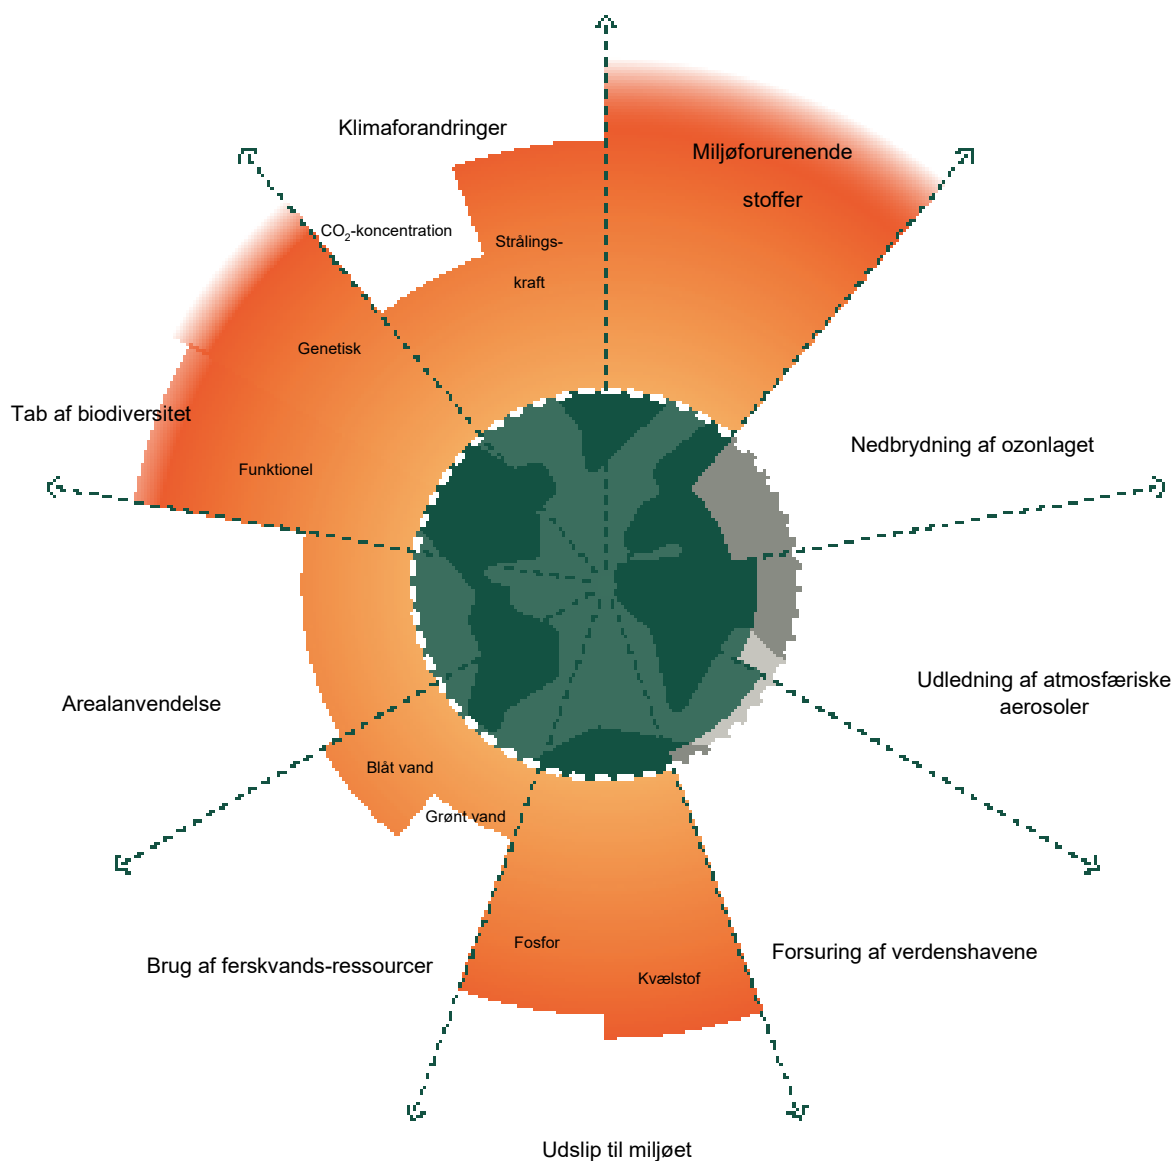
Klimaforandringer

Miljøforurenende stoffer

$CO_2$-koncentration

Strålings-kraft

Genetisk

Tab af biodiversitet

Funktionel

Nedbrydning af ozonlaget

Udledning af atmosfæriske aerosoler

Arealanvendelse

Blåt vand

Grønt vand

Fosfor

Kvælstof

Forsuring af verdenshavene

Brug af ferskvands-ressourcer

Udslip til miljøet